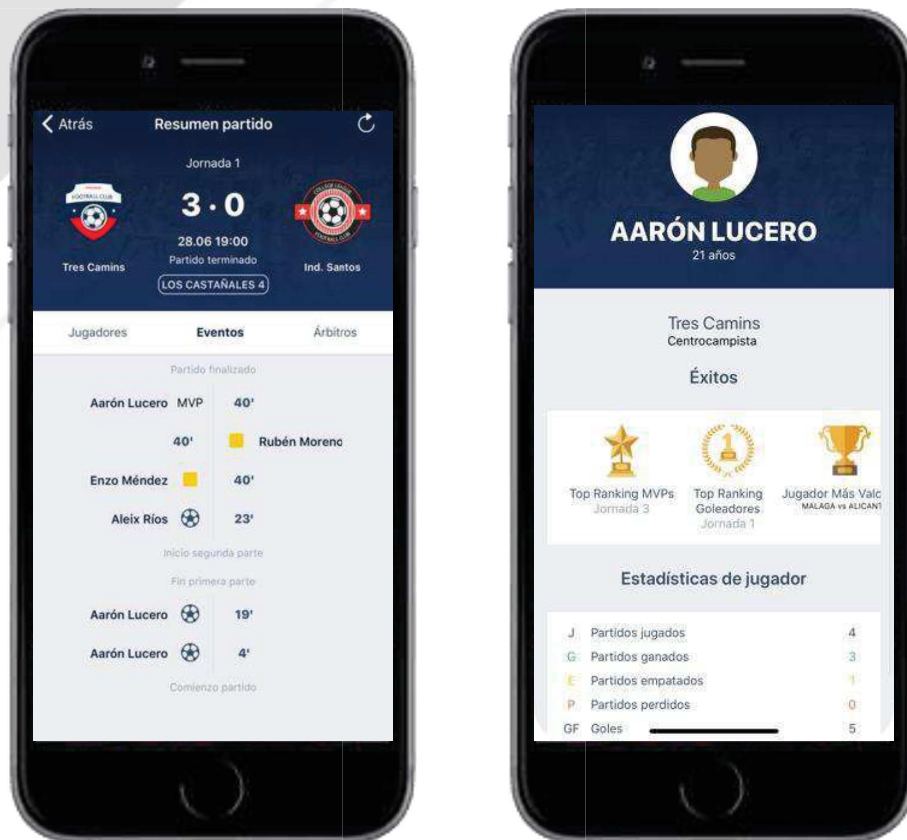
< Atrás
Resumen partido

Jornada 1

FOOTBALL CLUB

3 · 0

COLLEGE LEAGUE
FOOTBALL CLUB

28.06 19:00
Partido terminado

Tres Camins
Ind. Santos

LOS CASTAÑALES 4

Jugadores
Eventos
Árbitros

Partido finalizado

Aarón Lucero MVP 40'

40' Rubén Moreno

Enzo Méndez 40'

Aleix Ríos 23'

Inicio segunda parte

Fin primera parte

Aarón Lucero 19'

Aarón Lucero 4'

Comienzo partido

AARÓN LUCERO
21 años

Tres Camins
Centrocampista

Éxitos

Top Ranking MVPs
Jornada 3

Top Ranking Goleadores
Jornada 1

Jugador Más Valo
MALAGA vs ALICANT

Estadísticas de jugador

| | | |
|---|---|---|
| J | Partidos jugados | 4 |
| G | Partidos ganados | 3 |
| E | Partidos empatados | 1 |
| P | Partidos perdidos | 0 |
| GF | Goles | 5 |